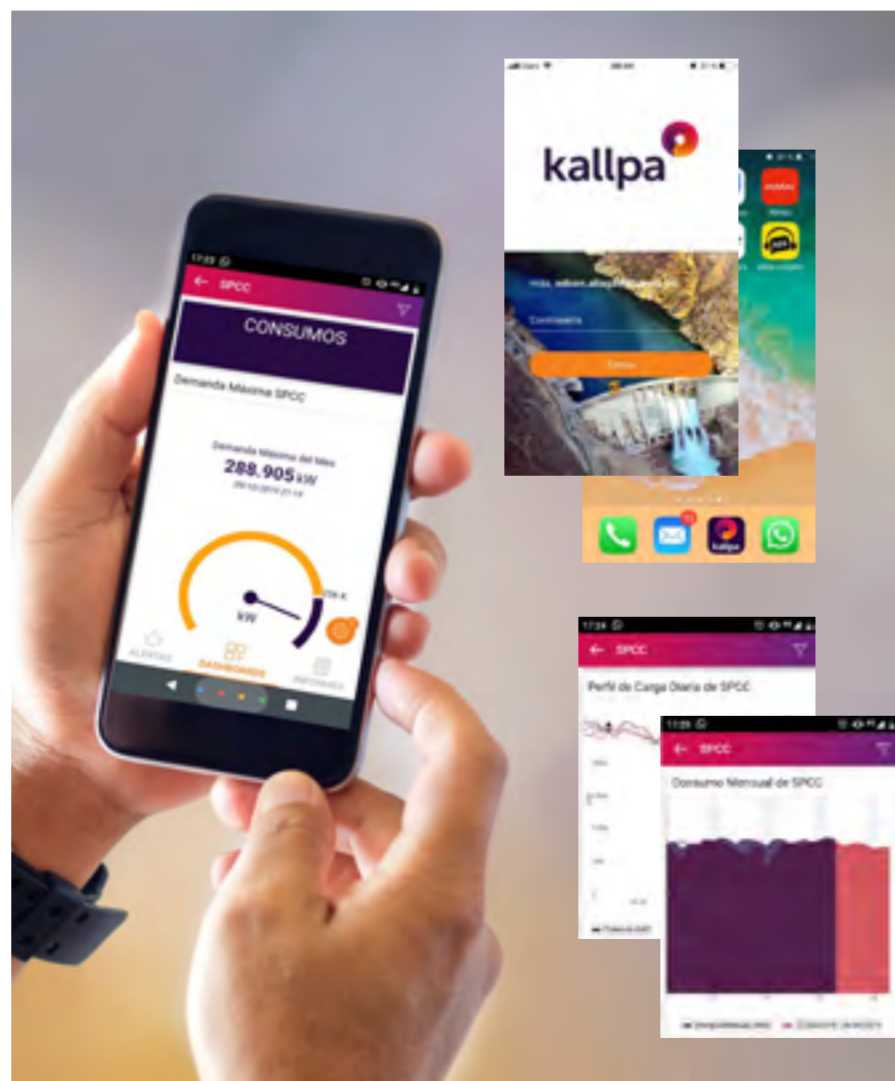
17:23

SPCC

CONSUMOS

Demanda Máxima SPCC

Demanda Máxima del Mes
288.905 kW
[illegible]

kW

ALERTAS

DASHBOARDS

INFORMES

kallpa

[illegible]

Contraseña

Entrar

kallpa

17:24

SPCC

Perfil de Carga Diaria de SPCC

17:25

SPCC

Consumo Mensual de SPCC